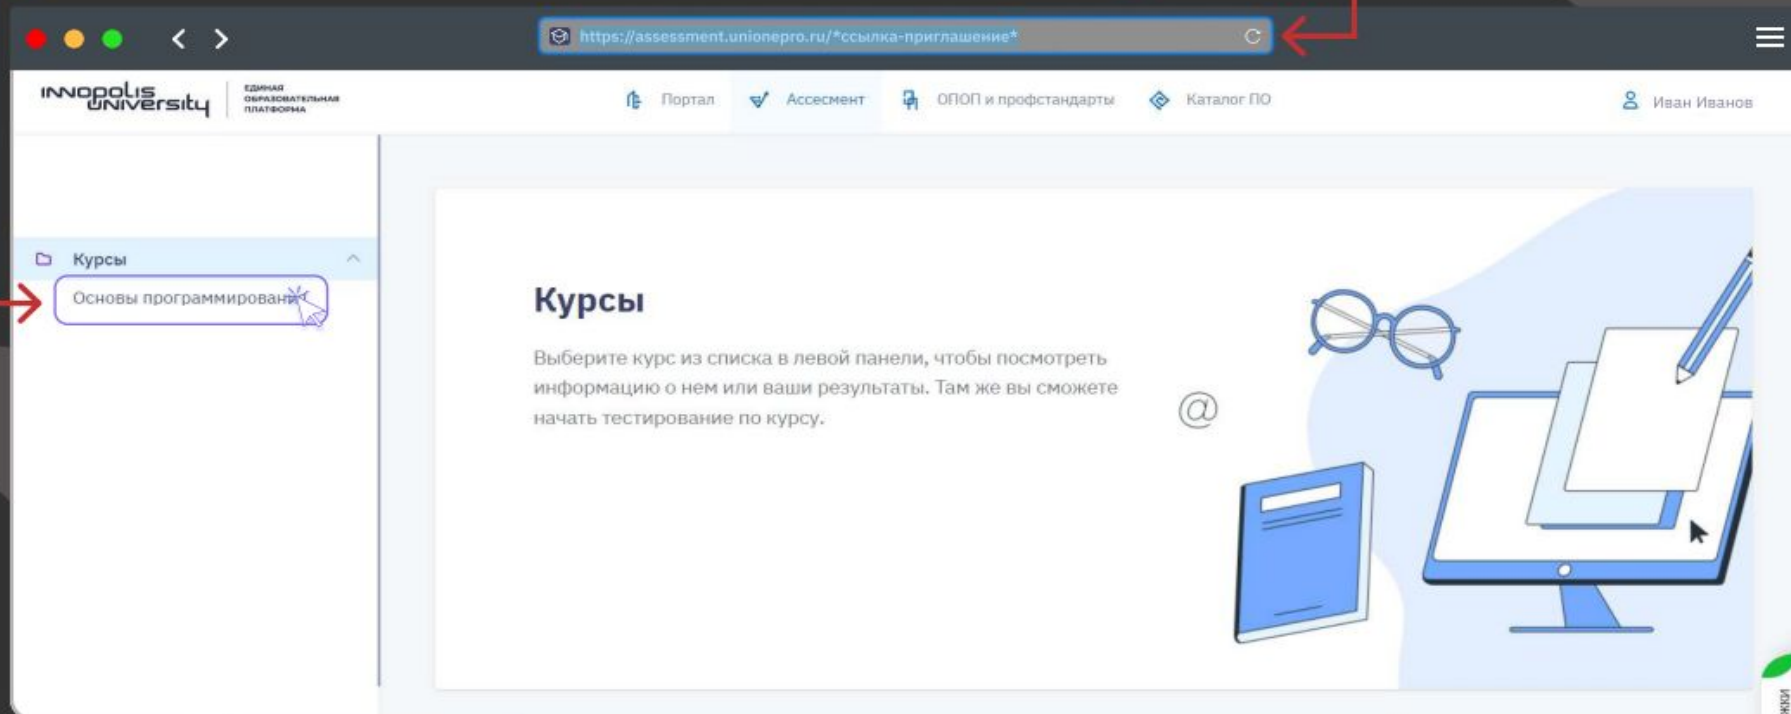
https://assessment.unionepro.ru/*ссылка-приглашение*

INNOPOLIS UNIVERSITY ЕДИНАЯ ОБРАЗОВАТЕЛЬНАЯ ПЛАТФОРМА

Портал Ассесмент ОПОП и профстандарты Каталог ПО

Иван Иванов

Курсы

Основы программирован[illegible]

Курсы

Выберите курс из списка в левой панели, чтобы посмотреть информацию о нем или ваши результаты. Там же вы сможете начать тестирование по курсу.

@